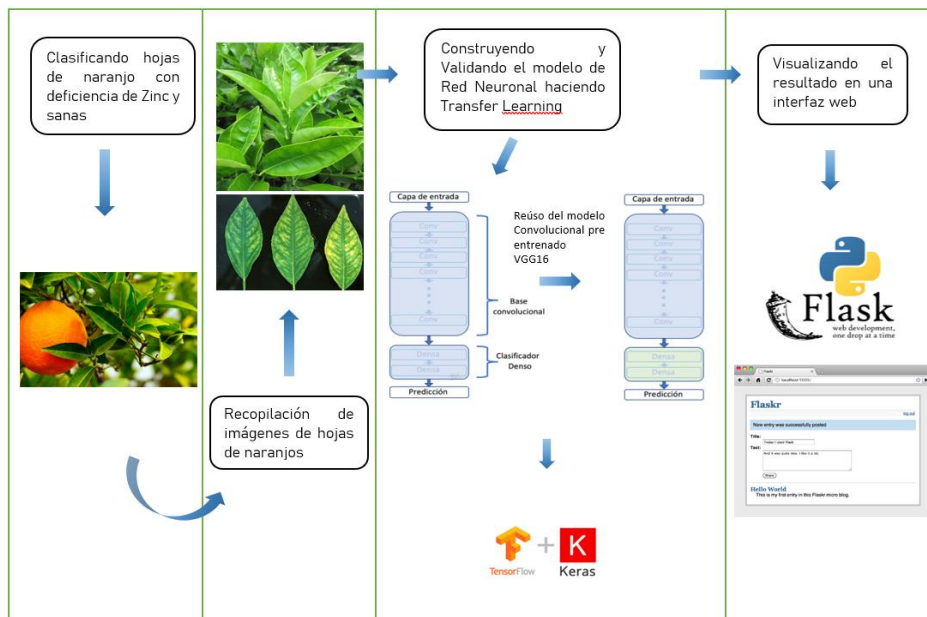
Clasificando hojas de naranjo con deficiencia de Zinc y sanas

Recopilación de imágenes de hojas de naranjos

Construyendo y Validando el modelo de Red Neuronal haciendo Transfer Learning

Capa de entrada
Conv
Conv
Conv
Conv
Conv
Densa
Densa
Predicción

Base convolucional

Clasificador Denso

Reúso del modelo Convolucional pre entrenado VGG16

Capa de entrada
Conv
Conv
Conv
Conv
Conv
Densa
Densa
Predicción

TensorFlow + K Keras

Visualizando el resultado en una interfaz web

Flask
web development, one drop at a time

Flaskr
log out
New entry was successfully posted
Title:
Today I used Flask
Text:
And it was quite nice. I like it a lot.
Share
Hello World
This is my first entry in this Flaskr micro blog.